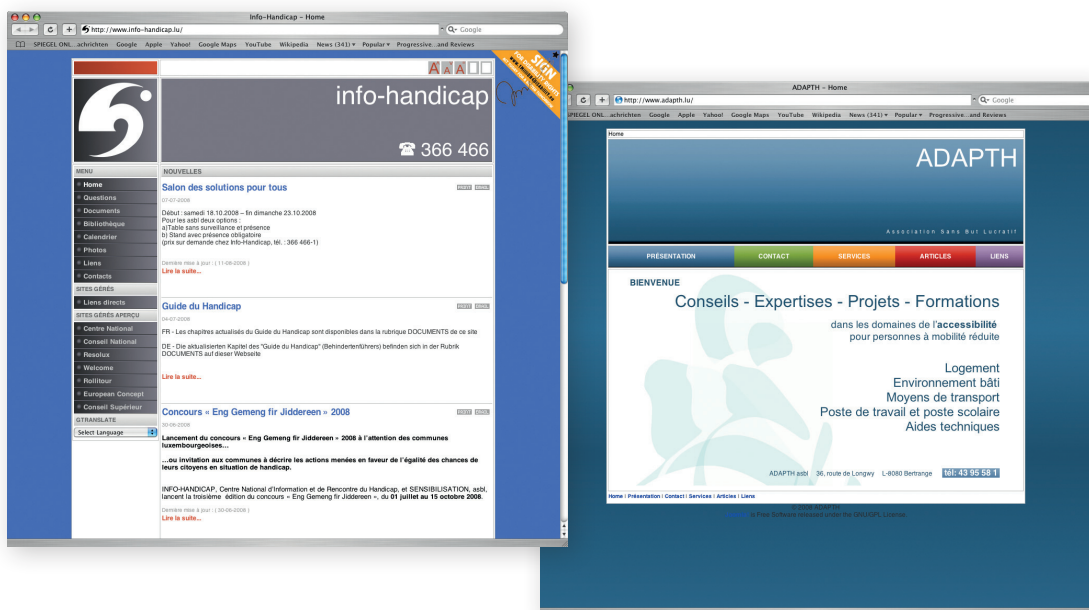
Info-Handicap - Home

http://www.info-handicap.lu/

Google

SPIEGEL ONL...achrichten Google Apple Yahoo! Google Maps YouTube Wikipedia News (341) ▾ Popular ▾ Progressive...and Reviews

A A A

info-handicap

☎ 366 466

SIGN

MENU

Home

Questions

Documents

Bibliothèque

Calendrier

Photos

Liens

Contacts

SITES GÉRÉS

Liens directs

SITES GÉRÉS APERÇU

Centre National

Conseil National

Resolux

Welcome

Rollitour

European Concept

Conseil Supérieur

GTRANSLATE

Select Language

NOUVELLES

Salon des solutions pour tous

07-07-2008

Début : samedi 18.10.2008 – fin dimanche 23.10.2008
Pour les asbl deux options :
a)Table sans surveillance et présence
b) Stand avec présence obligatoire
(prix sur demande chez Info-Handicap, tél. : 366 466-1)

Dernière mise à jour : ( 11-08-2008 )

Lire la suite...

Guide du Handicap

04-07-2008

FR - Les chapitres actualisés du Guide du Handicap sont disponibles dans la rubrique DOCUMENTS de ce site

DE - Die aktualisierten Kapitel des "Guide du Handicap" (Behindertenführers) befinden sich in der Rubrik DOCUMENTS auf dieser Webseite

Lire la suite...

Concours « Eng Gemeng fir Jiddereen » 2008

30-06-2008

Lancement du concours « Eng Gemeng fir Jiddereen » 2008 à l'attention des communes luxembourgeoises...

...ou invitation aux communes à décrire les actions menées en faveur de l'égalité des chances de leurs citoyens en situation de handicap.

INFO-HANDICAP, Centre National d'Information et de Rencontre du Handicap, et SENSIBILISATION, asbl, lancent la troisième édition du concours « Eng Gemeng fir Jiddereen », du 01 juillet au 15 octobre 2008.

Dernière mise à jour : ( 30-06-2008 )

Lire la suite...

ADAPTH - Home

http://www.adapth.lu/

Google

SPIEGEL ONL...achrichten Google Apple Yahoo! Google Maps YouTube Wikipedia News (341) ▾ Popular ▾ Progressive...and Reviews

Home

ADAPTH

Association Sans But Lucratif

PRÉSENTATION CONTACT SERVICES ARTICLES LIENS

BIENVENUE

Conseils - Expertises - Projets - Formations

dans les domaines de l'accessibilité
pour personnes à mobilité réduite

Logement
Environnement bâti
Moyens de transport
Poste de travail et poste scolaire
Aides techniques

ADAPTH asbl 36, route de Longwy L-8080 Bertrange tél: 43 95 58 1

Home | Présentation | Contact | Services | Articles | Liens

© 2008 ADAPTH
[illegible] is Free Software released under the GNU/GPL License.